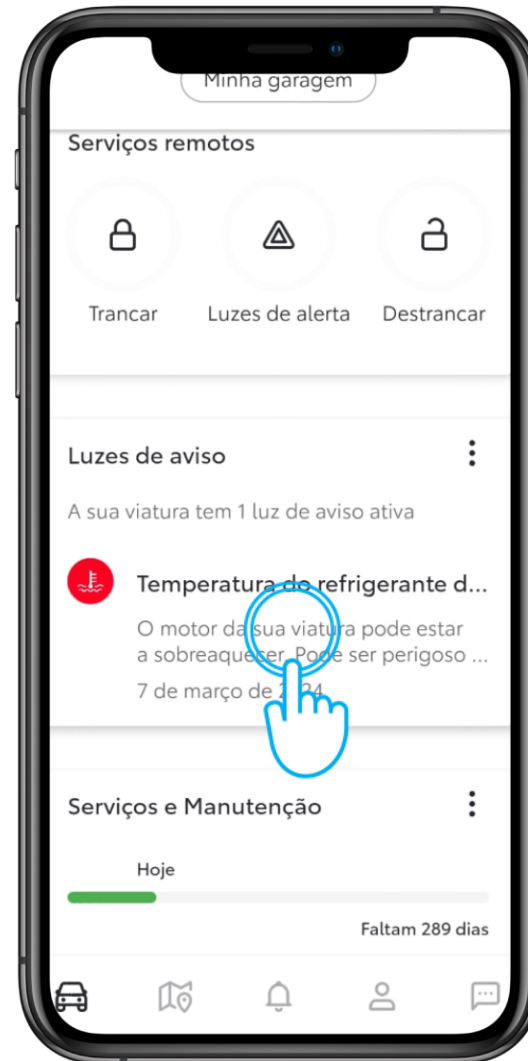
Minha garagem

Serviços remotos

Trancar

Luzes de alerta

Destrancar

Luzes de aviso

A sua viatura tem 1 luz de aviso ativa

Temperatura do refrigerante d...

O motor da sua viatura pode estar a sobreaquecer. Pode ser perigoso ...

7 de março de 2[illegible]4

Serviços e Manutenção

Hoje

Faltam 289 dias